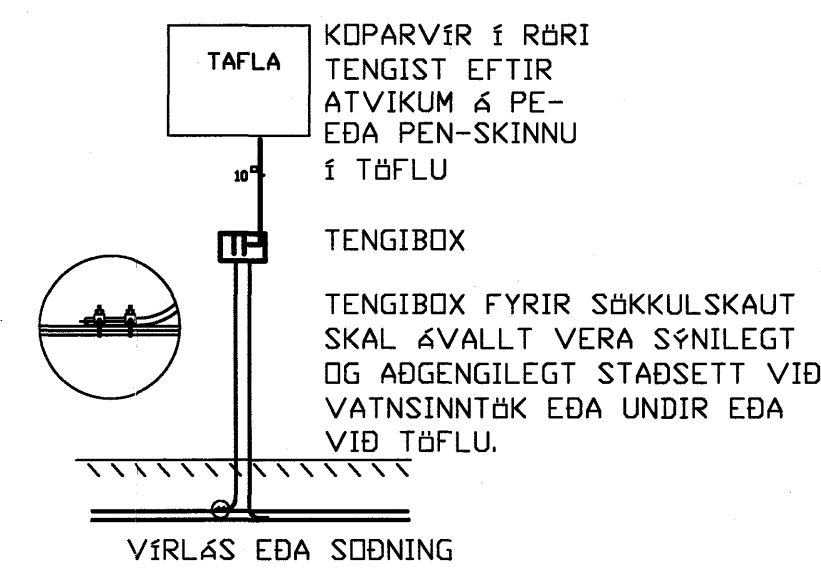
TAFLA

KOPARVÍR Í RÖRI TENGIST EFTIR ATVIKUM Á PE- EÐA PEN-SKINNU Í TÖFLU

10

TENGIBOX

TENGIBOX FYRIR SÖKKULSKAUT SKAL ÁVALLT VERA SÝNILEGT OG AÐGENGILEGT STAÐSETT VIÐ VATNSINNTÖK EÐA UNDIR EÐA VIÐ TÖFLU.

VÍRLÁS EÐA SOÐNING